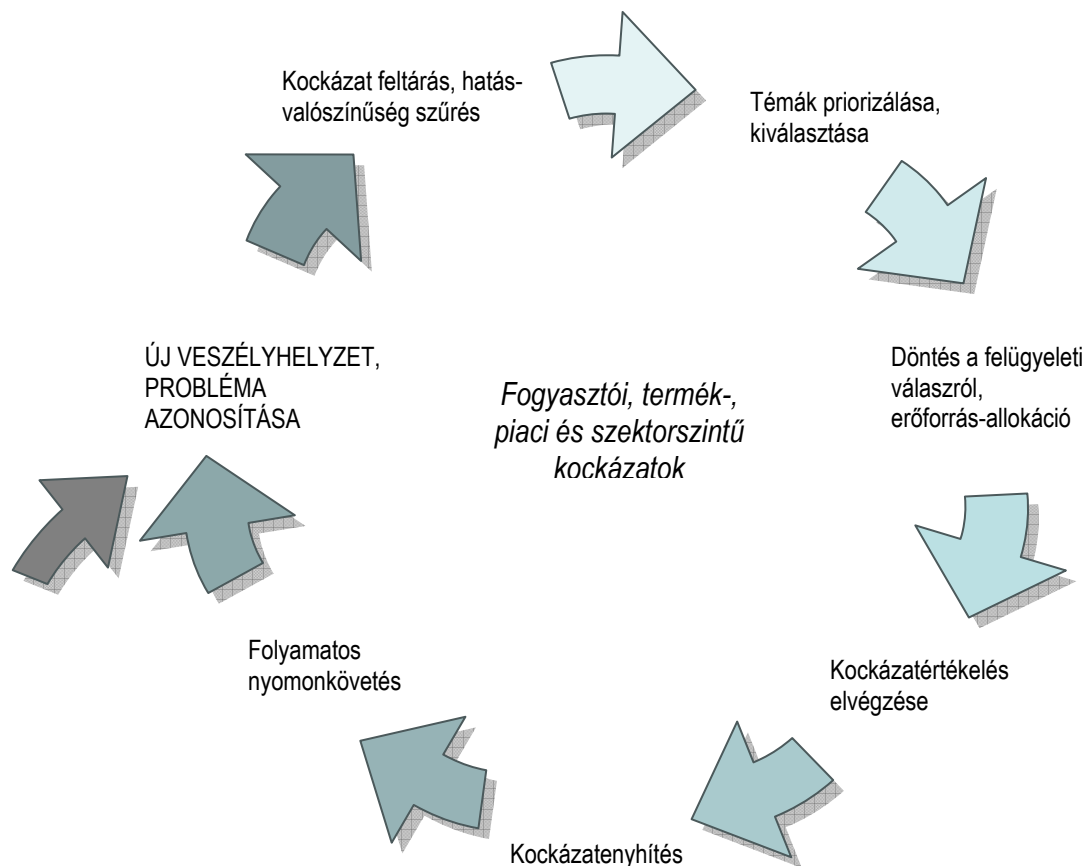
Kockázat feltárás, hatás-valószínűség szűrés

Témák priorizálása, kiválasztása

Döntés a felügyeleti válaszról, erőforrás-allokáció

Kockázatértékelés elvégzése

Kockázatenyhítés

Folyamatos nyomonkövetés

ÚJ VESZÉLYHELYZET, PROBLÉMA AZONOSÍTÁSA

*Fogyasztói, termék-, piaci és szektorszintű kockázatok*